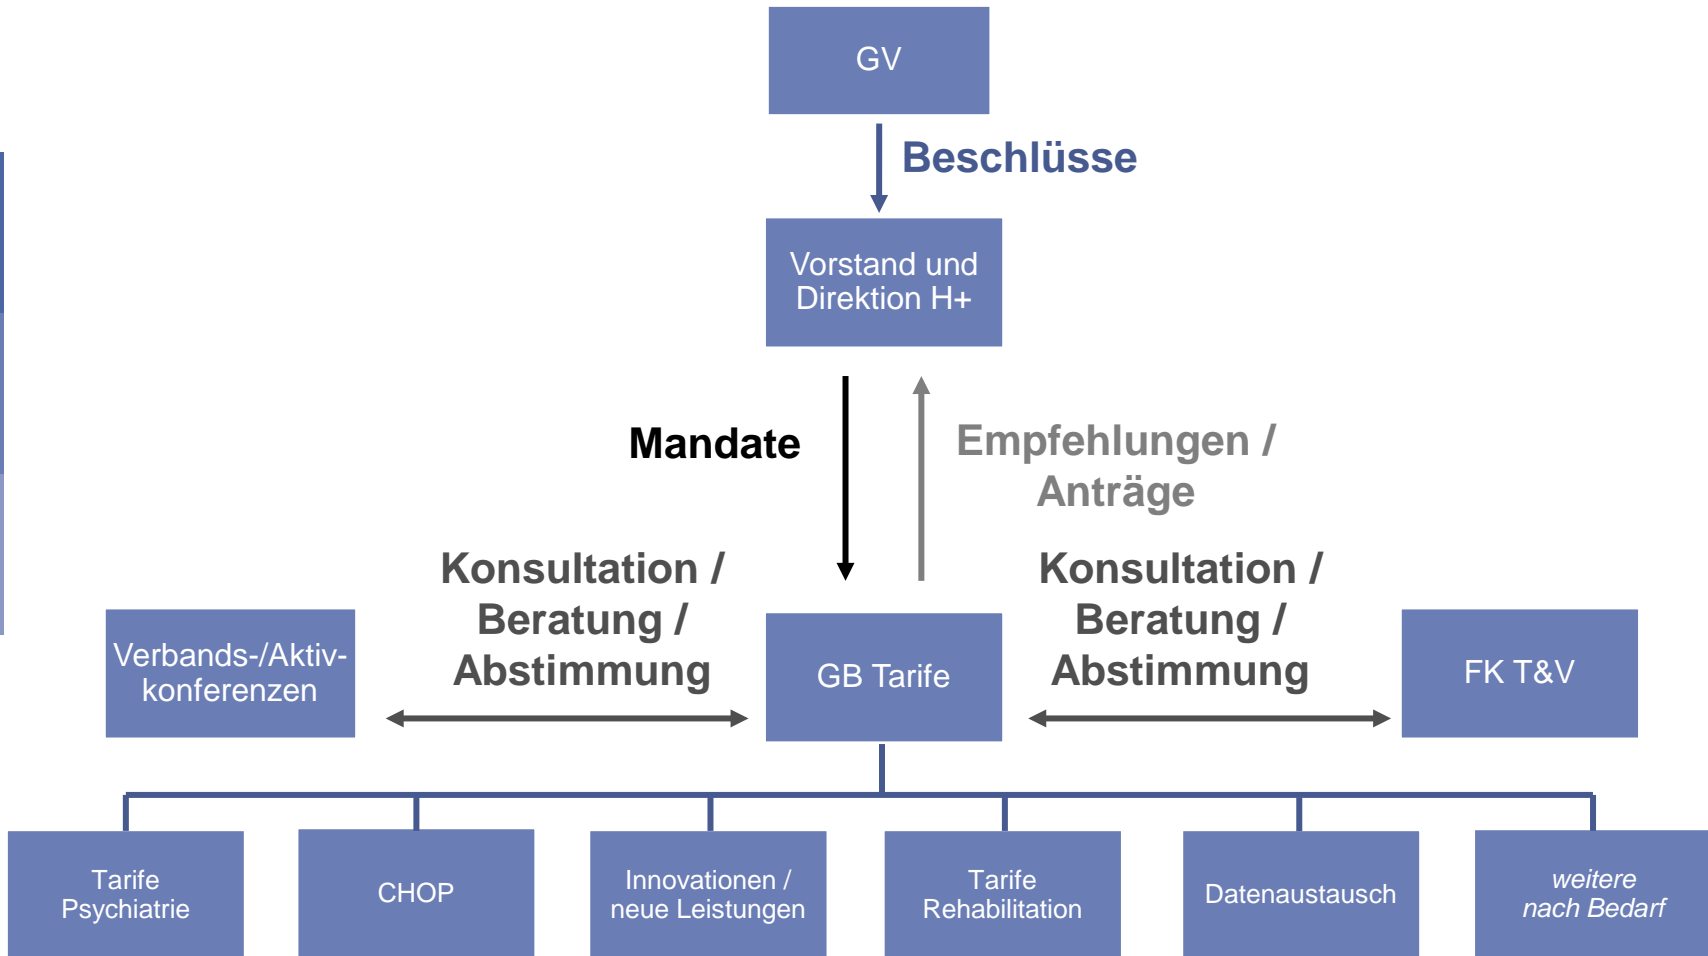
GV

Beschlüsse

Vorstand und Direktion H+

Mandate

Empfehlungen / Anträge

Konsultation / Beratung / Abstimmung

Konsultation / Beratung / Abstimmung

Verbands-/Aktivkonferenzen

GB Tarife

FK T&V

Tarife Psychiatrie

CHOP

Innovationen / neue Leistungen

Tarife Rehabilitation

Datenaustausch

weitere nach Bedarf